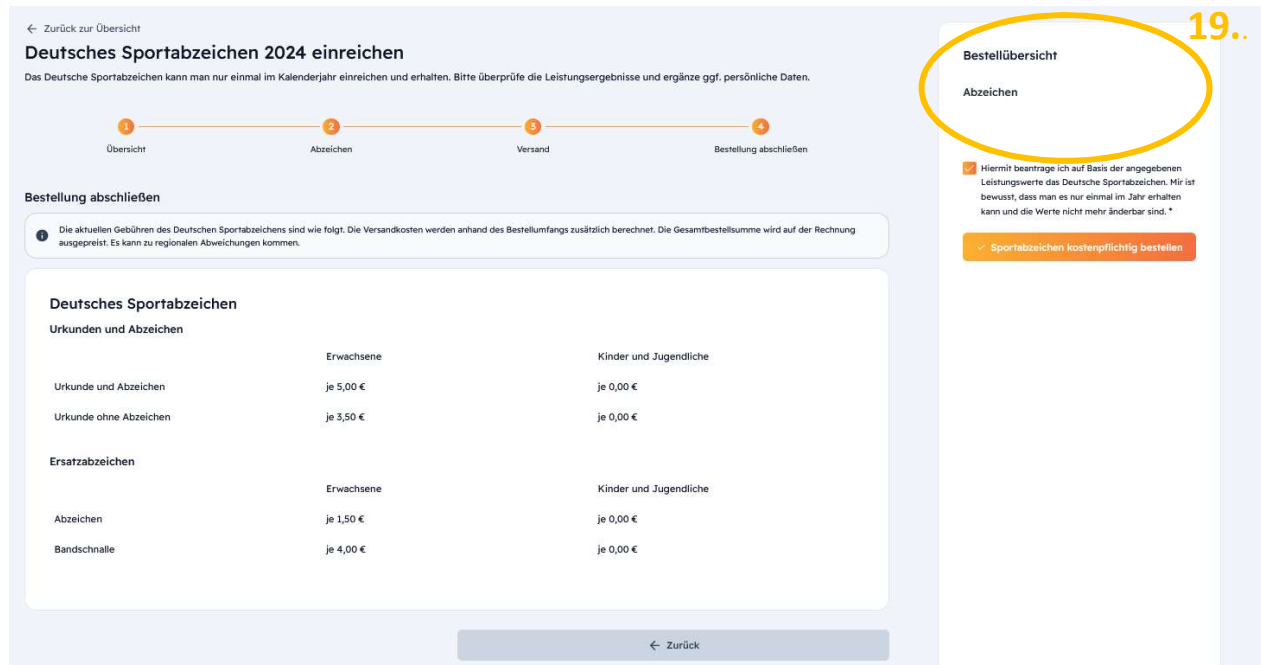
← Zurück zur Übersicht

Deutsches Sportabzeichen 2024 einreichen

Das Deutsche Sportabzeichen kann man nur einmal im Kalenderjahr einreichen und erhalten. Bitte überprüfe die Leistungsergebnisse und ergänze ggf. persönliche Daten.

1 Übersicht
2 Abzeichen
3 Versand
4 Bestellung abschließen

Bestellung abschließen

Die aktuellen Gebühren des Deutschen Sportabzeichens sind wie folgt. Die Versandkosten werden anhand des Bestellumfangs zusätzlich berechnet. Die Gesamtbestellsumme wird auf der Rechnung ausgepreist. Es kann zu regionalen Abweichungen kommen.

Deutsches Sportabzeichen

Urkunden und Abzeichen

| | Erwachsene | Kinder und Jugendliche |
|---|---|---|
| Urkunde und Abzeichen | je 5,00 € | je 0,00 € |
| Urkunde ohne Abzeichen | je 3,50 € | je 0,00 € |

Ersatzabzeichen

| | Erwachsene | Kinder und Jugendliche |
|---|---|---|
| Abzeichen | je 1,50 € | je 0,00 € |
| Bandschnalle | je 4,00 € | je 0,00 € |

← Zurück

19.

Bestellübersicht

Abzeichen

Hiermit beantrage ich auf Basis der angegebenen Leistungswerte das Deutsche Sportabzeichen. Mir ist bewusst, dass man es nur einmal im Jahr erhalten kann und die Werte nicht mehr änderbar sind. *

✓ Sportabzeichen kostenpflichtig bestellen